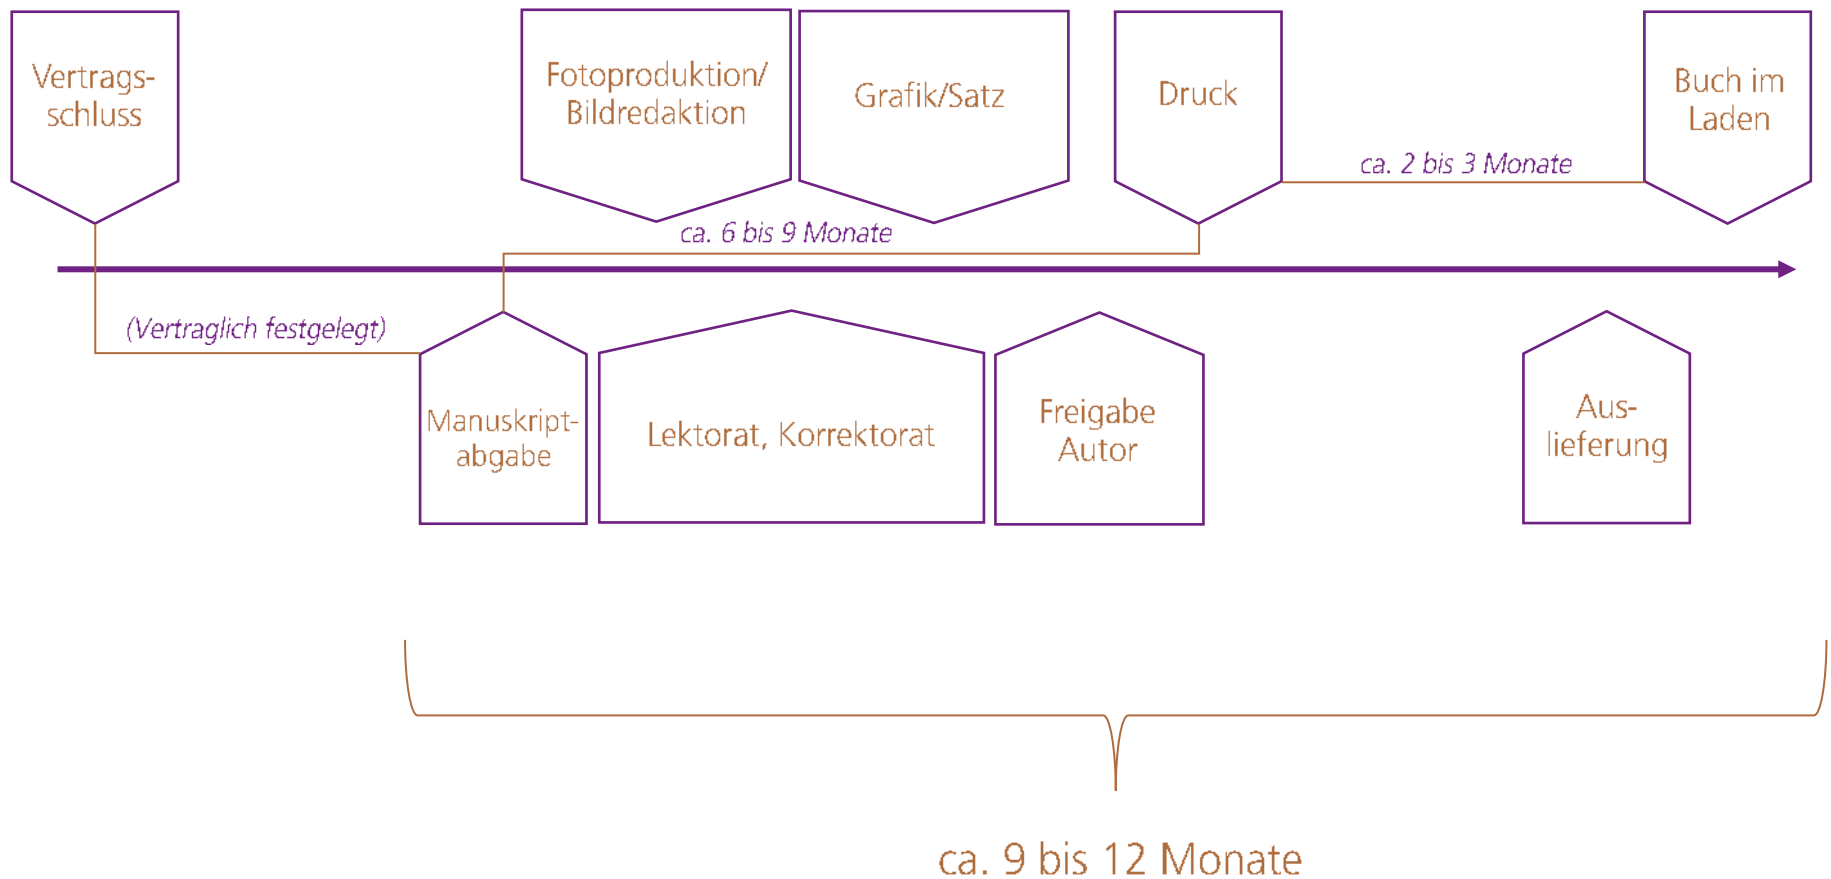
Vertragsschluss

Fotoproduktion/ Bildredaktion

Grafik/Satz

Druck

Buch im Laden

ca. 2 bis 3 Monate

ca. 6 bis 9 Monate

(Vertraglich festgelegt)

Manuskriptabgabe

Lektorat, Korrektorat

Freigabe Autor

Auslieferung

ca. 9 bis 12 Monate